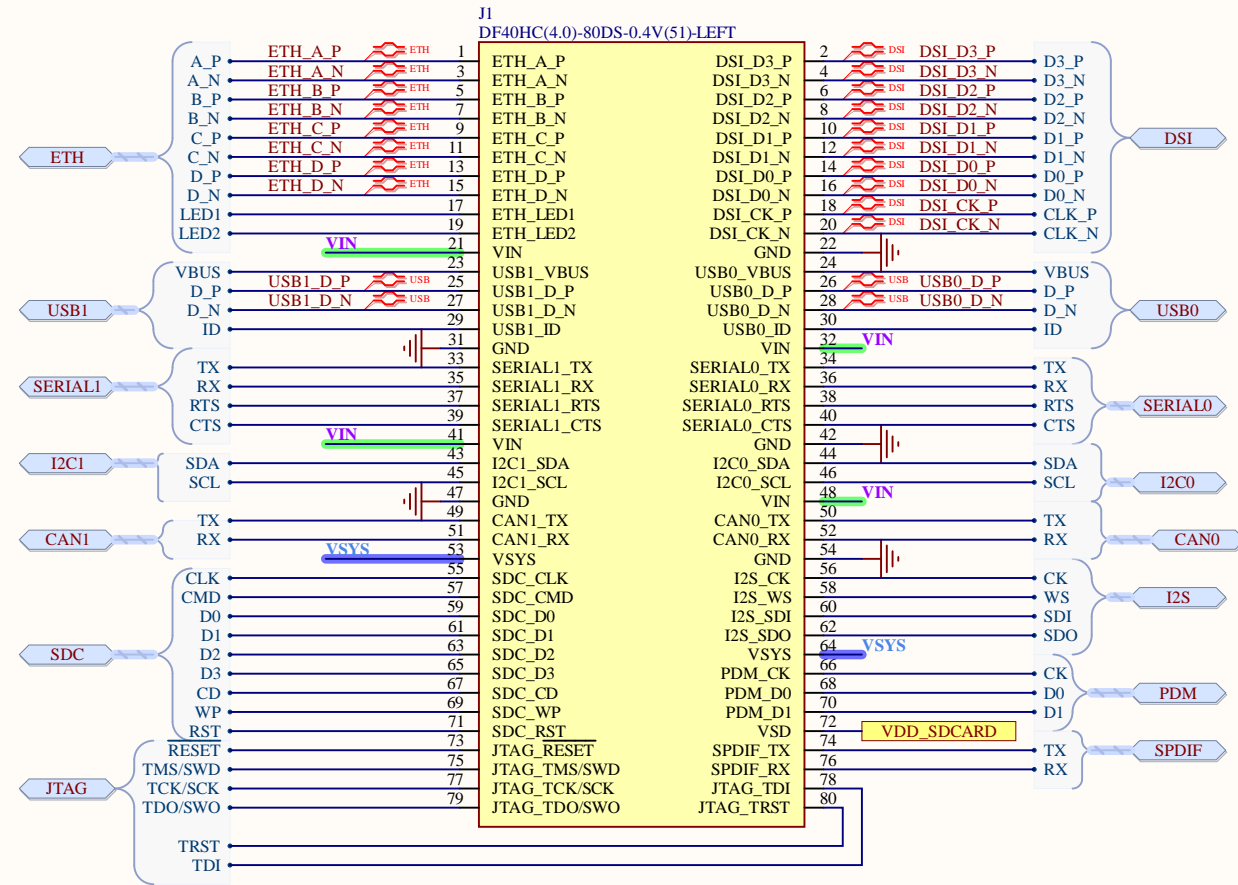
J1
DF40HC(4.0)-80DS-0.4V(51)-LEFT

ETH
A_P
A_N
B_P
B_N
C_P
C_N
D_P
D_N
LED1
LED2

ETH_A_P ETH 1 ETH_A_P
ETH_A_N ETH 3 ETH_A_N
ETH_B_P ETH 5 ETH_B_P
ETH_B_N ETH 7 ETH_B_N
ETH_C_P ETH 9 ETH_C_P
ETH_C_N ETH 11 ETH_C_N
ETH_D_P ETH 13 ETH_D_P
ETH_D_N ETH 15 ETH_D_N
17 ETH_LED1
19 ETH_LED2
VIN 21 VIN
23 USB1_VBUS
USB1_D_P USB 25 USB1_D_P
USB1_D_N USB 27 USB1_D_N
29 USB1_ID
31 GND
33 SERIAL1_TX
35 SERIAL1_RX
37 SERIAL1_RTS
39 SERIAL1_CTS
VIN 41 VIN
43 I2C1_SDA
45 I2C1_SCL
47 GND
49 CAN1_TX
51 CAN1_RX
VSYS 53 VSYS
55 SDC_CLK
57 SDC_CMD
59 SDC_D0
61 SDC_D1
63 SDC_D2
65 SDC_D3
67 SDC_CD
69 SDC_WP
71 SDC_RST
73 JTAG_RESET
75 JTAG_TMS/SWD
77 JTAG_TCK/SCK
79 JTAG_TDO/SWO

USB1
VBUS
D_P
D_N
ID

SERIAL1
TX
RX
RTS
CTS

I2C1
SDA
SCL

CAN1
TX
RX

SDC
CLK
CMD
D0
D1
D2
D3
CD
WP
RST

JTAG
RESET
TMS/SWD
TCK/SCK
TDO/SWO
TRST
TDI

DSI_D3_P 2 DSI DSI_D3_P
DSI_D3_N 4 DSI DSI_D3_N
DSI_D2_P 6 DSI DSI_D2_P
DSI_D2_N 8 DSI DSI_D2_N
DSI_D1_P 10 DSI DSI_D1_P
DSI_D1_N 12 DSI DSI_D1_N
DSI_D0_P 14 DSI DSI_D0_P
DSI_D0_N 16 DSI DSI_D0_N
DSI_CK_P 18 DSI DSI_CK_P
DSI_CK_N 20 DSI DSI_CK_N
GND 22
24
USB0_VBUS
USB0_D_P 26 USB USB0_D_P
USB0_D_N 28 USB USB0_D_N
USB0_ID 30
VIN 32 VIN
34
SERIAL0_TX 36
SERIAL0_RX 38
SERIAL0_RTS 40
SERIAL0_CTS
GND 42
44
I2C0_SDA 46
I2C0_SCL
VIN 48 VIN
50
CAN0_TX 52
CAN0_RX
GND 54
56
I2S_CK 58
I2S_WS 60
I2S_SDI 62
I2S_SDO
VSYS 64 VSYS
66
PDM_CK 68
PDM_D0 70
PDM_D1 72
VSD VDD_SDCARD
74
SPDIF_TX 76
SPDIF_RX 78
JTAG_TDI 80
JTAG_TRST

DSI
D3_P
D3_N
D2_P
D2_N
D1_P
D1_N
D0_P
D0_N
CLK_P
CLK_N

USB0
VBUS
D_P
D_N
ID

SERIAL0
TX
RX
RTS
CTS

I2C0
SDA
SCL

CAN0
TX
RX

I2S
CK
WS
SDI
SDO

PDM
CK
D0
D1

SPDIF
TX
RX